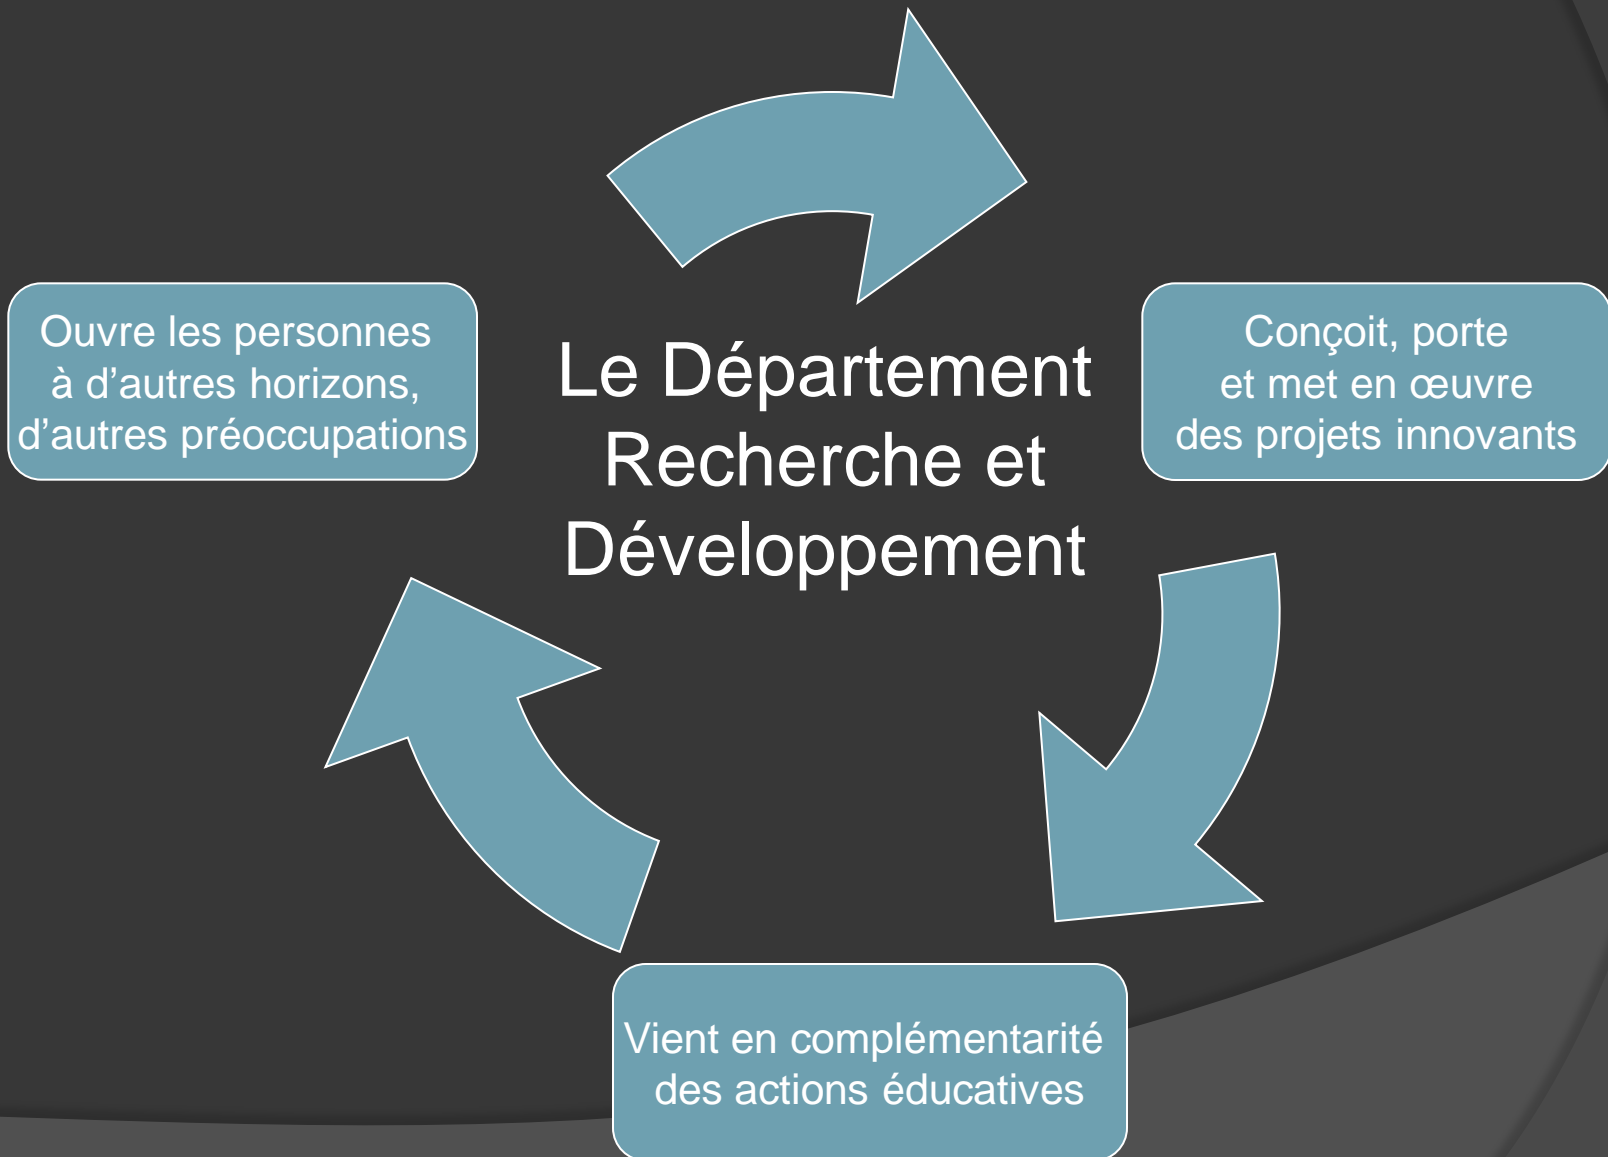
Ouvre les personnes à d’autres horizons, d’autres préoccupations

Le Département Recherche et Développement

Conçoit, porte et met en œuvre des projets innovants

Vient en complémentarité des actions éducatives